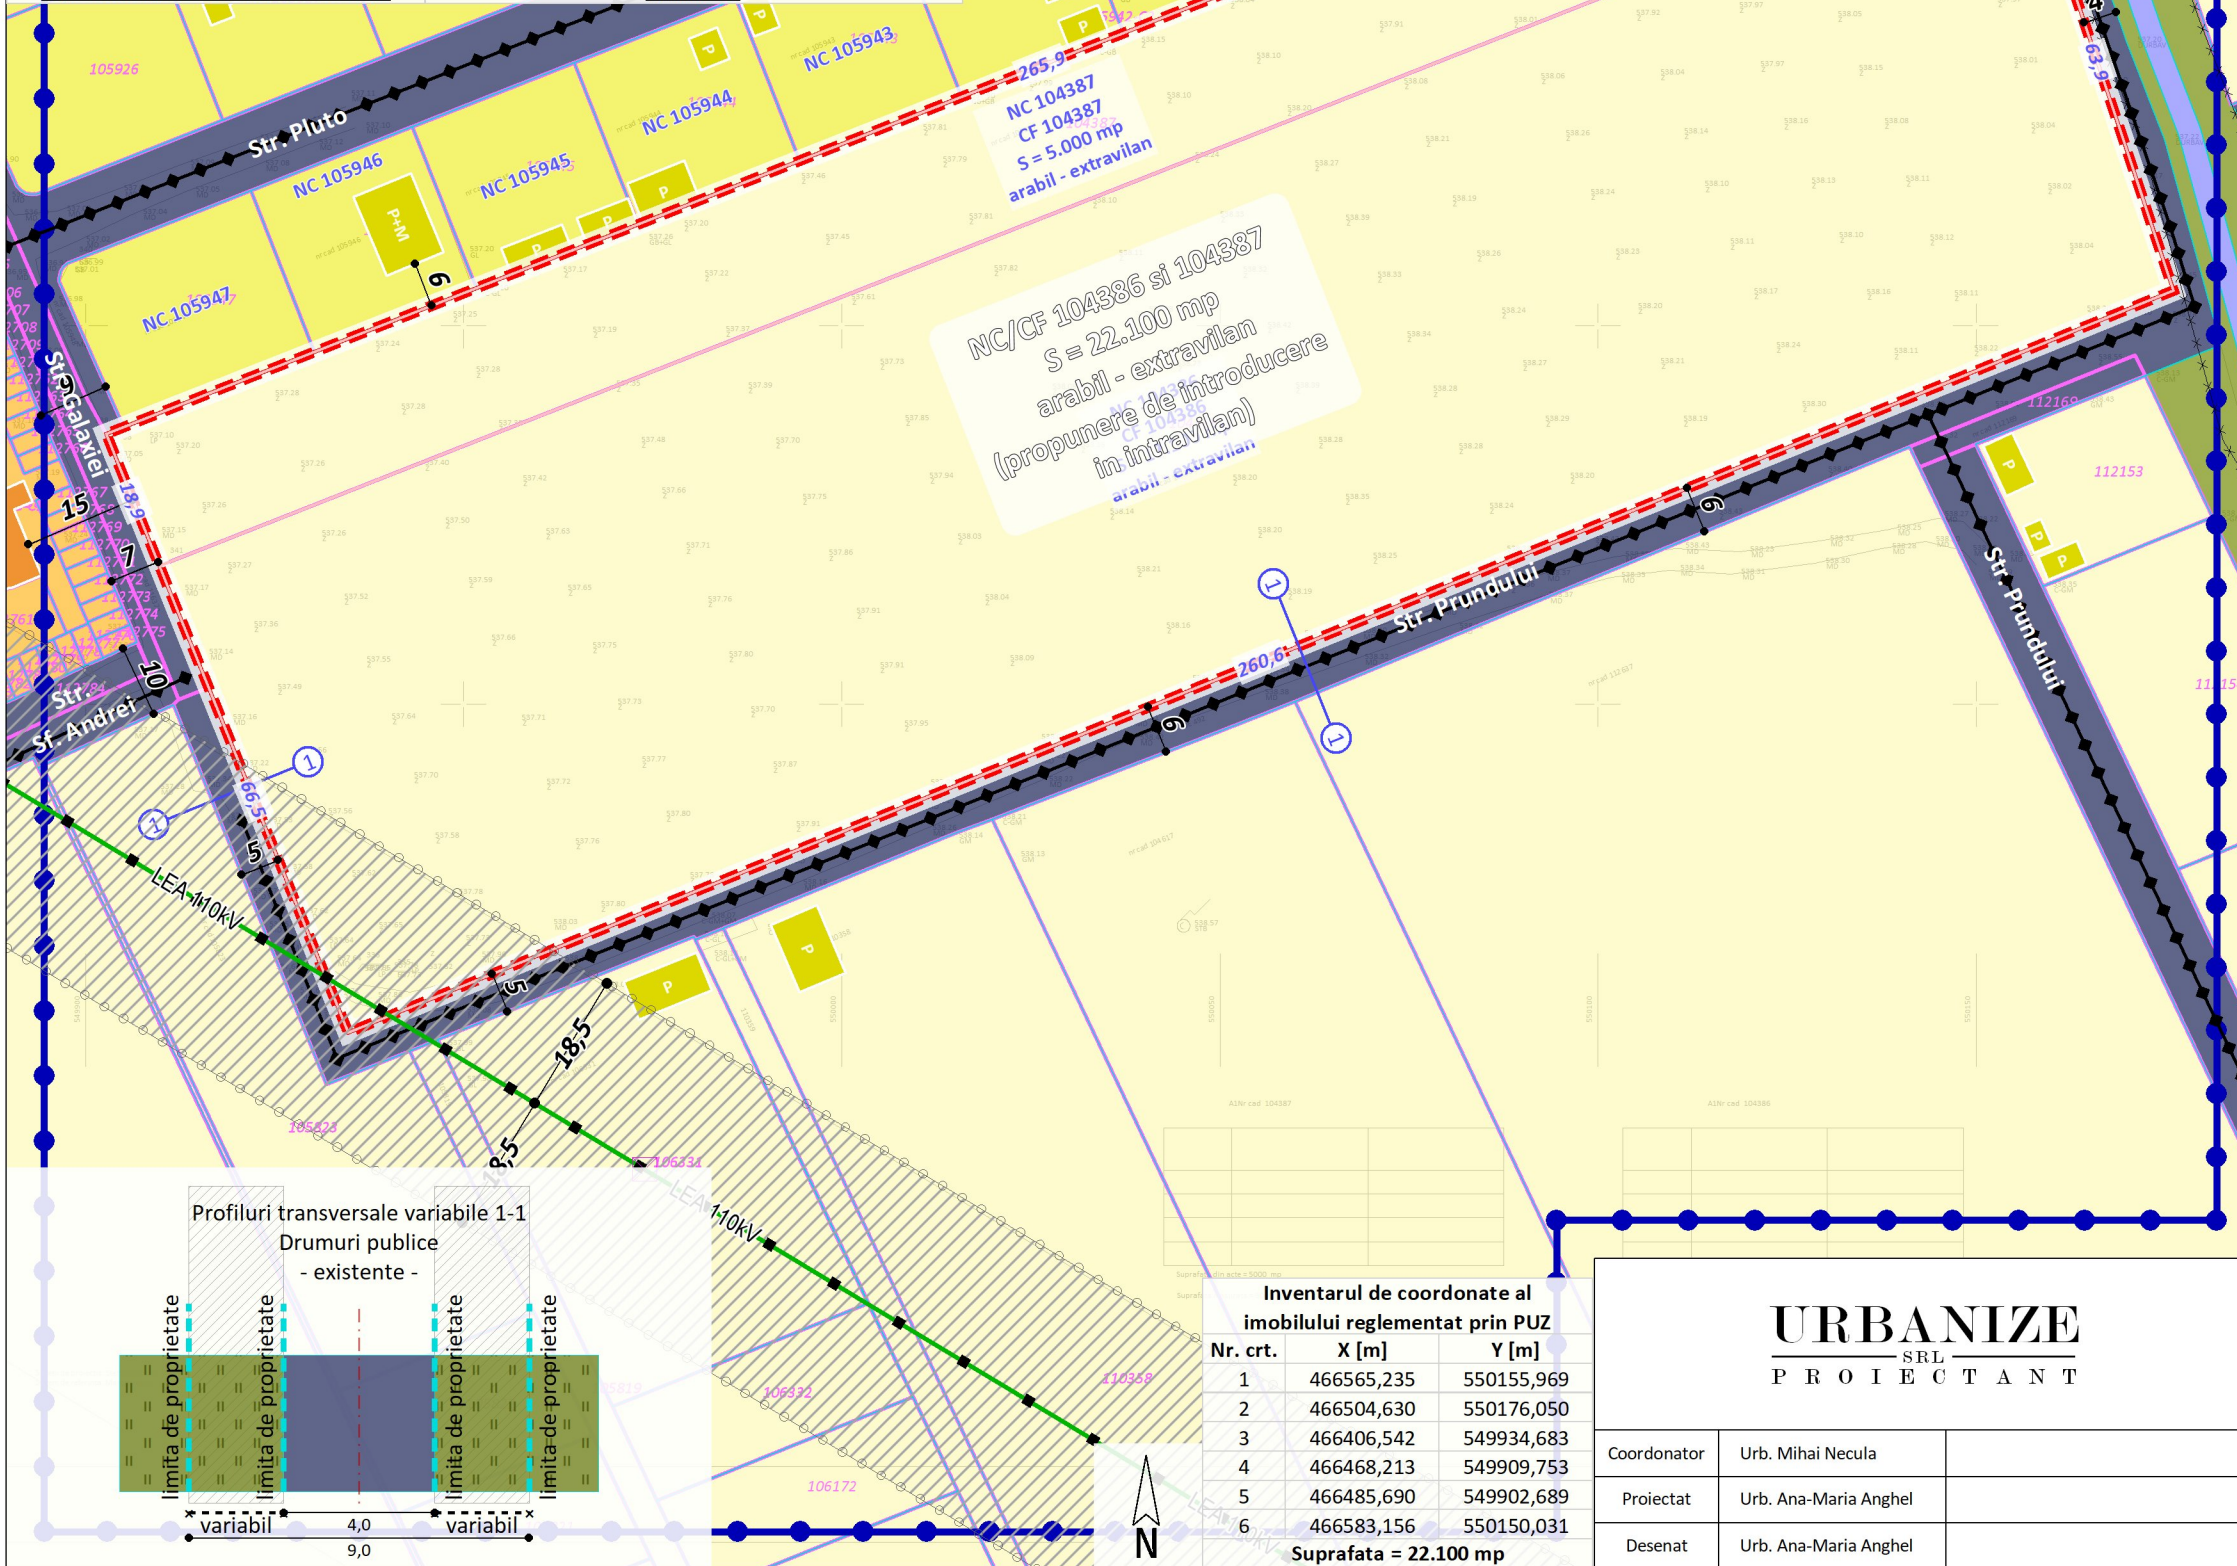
105926

Str. Pluto

NC 105943

NC 105944

NC 105945

NC 105946

NC 105947

P+M

6

265,9

NC 104387
CF 104387
S = 5.000 mp
arabil - extravilan

63,9

NC/CF 104386 si 104387
S = 22.100 mp
arabil - extravilan
(propunere de introducere
in intravilan)

Str. Galaxiei

18,9

15

7

10

Str. Sf. Andrei

66,5

5

LEA 110kV

5

18,5

18,5

Str. Prundului

260,6

6

6

112169

112153

Str. Prundului

105823

106334

106332

110358

106172

Profiluri transversale variabile 1-1
Drumuri publice
- existente -

limita de proprietate

limita de proprietate

limita de proprietate

limita de proprietate

variabil

4,0

variabil

9,0

Inventarul de coordonate al imobilului reglementat prin PUZ

| Nr. crt. | X [m] | Y [m] |
|---|---|---|
| 1 | 466565,235 | 550155,969 |
| 2 | 466504,630 | 550176,050 |
| 3 | 466406,542 | 549934,683 |
| 4 | 466468,213 | 549909,753 |
| 5 | 466485,690 | 549902,689 |
| 6 | 466583,156 | 550150,031 |

Suprafata = 22.100 mp

N

URBANIZE
SRL
PROIECTANT

| Coordonator | Urb. Mihai Necula |
|---|---|
| Proiectat | Urb. Ana-Maria Anghel |
| Desenat | Urb. Ana-Maria Anghel |